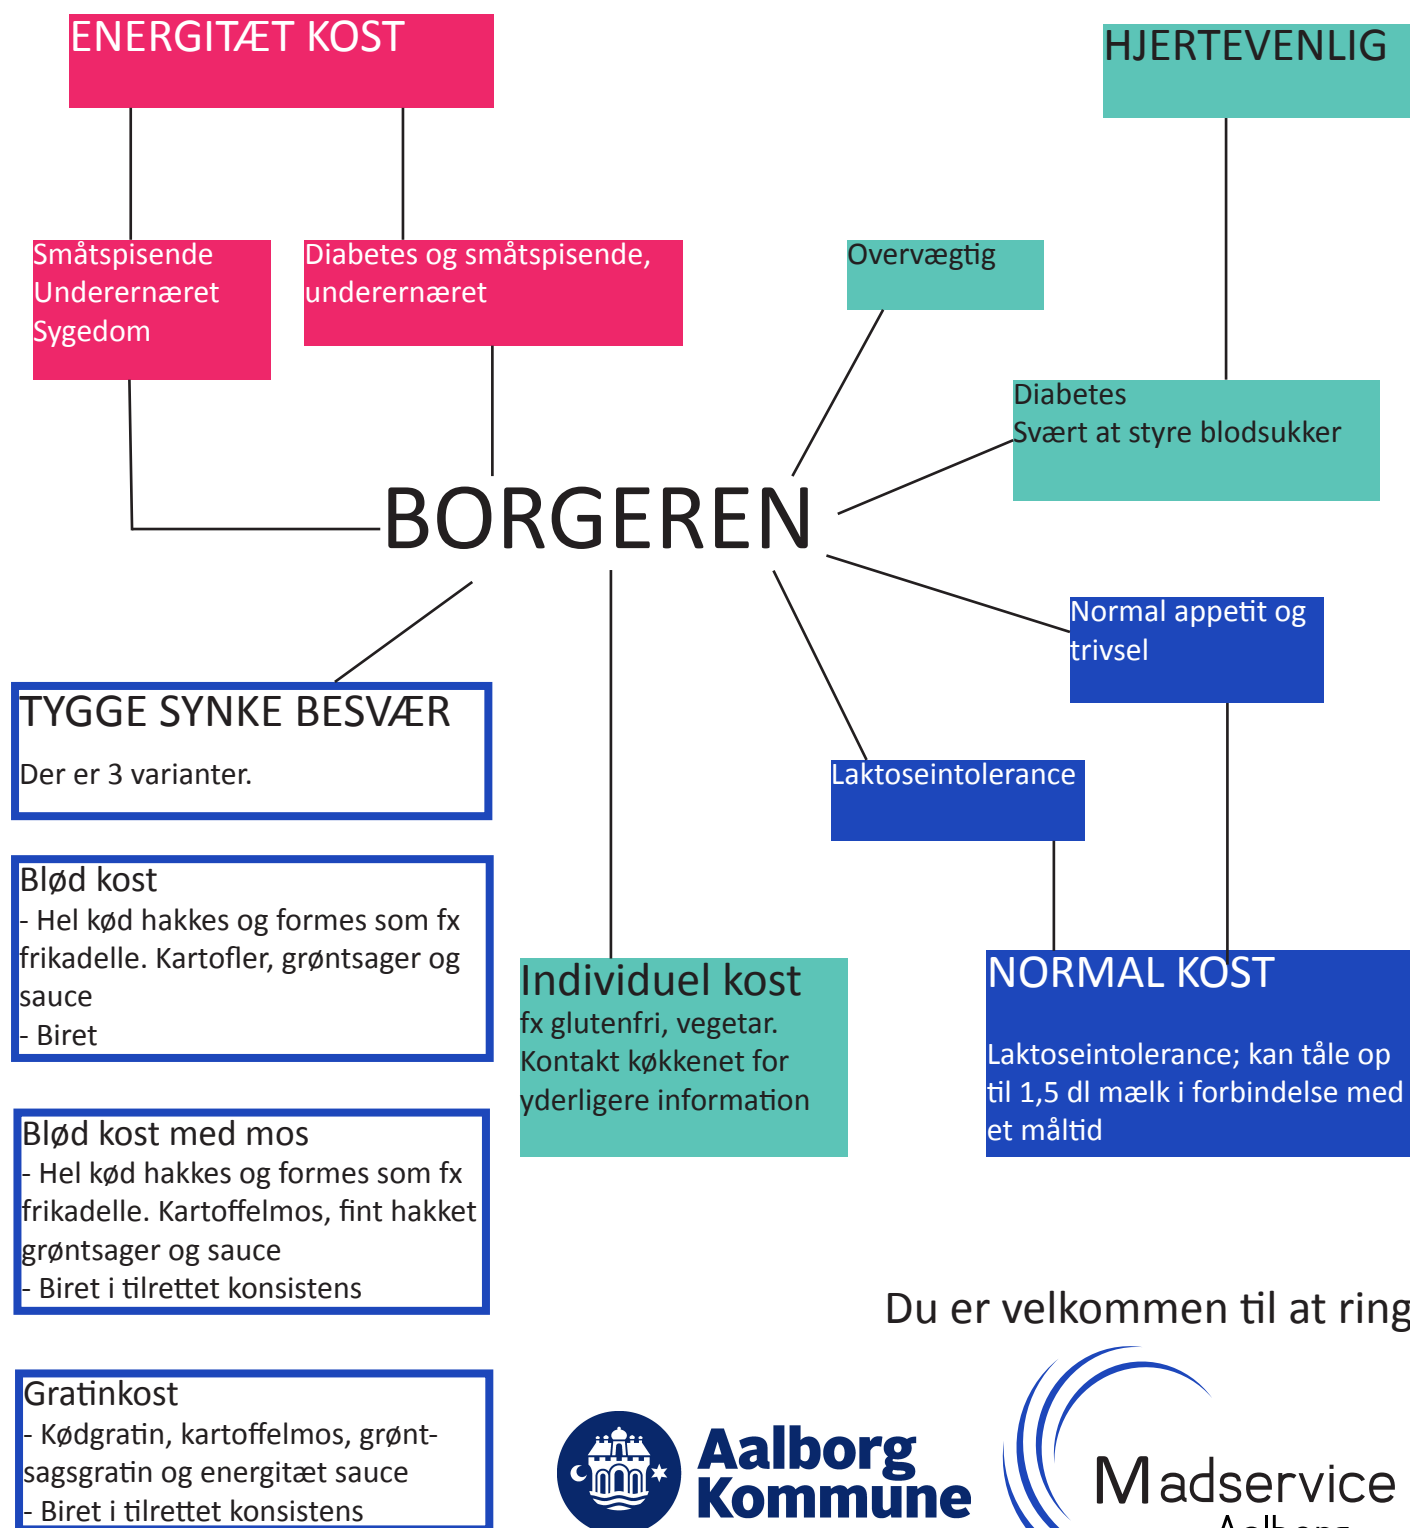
ENERGITÆT KOST

HJERTEVENLIG

Småtspisende
Underernæret
Sygedom

Diabetes og småtspisende, underernæret

Overvægtig

Diabetes
Svært at styre blodsukker

BORGEREN

Normal appetit og trivsel

TYGGE SYNKE BESVÆR

Der er 3 varianter.

Laktoseintolerance

Blød kost
- Hel kød hakkes og formes som fx frikadelle. Kartofler, grøntsager og sauce
- Biret

Individuel kost
fx glutenfri, vegetar. Kontakt køkkenet for yderligere information

NORMAL KOST

Laktoseintolerance; kan tåle op til 1,5 dl mælk i forbindelse med et måltid

Blød kost med mos
- Hel kød hakkes og formes som fx frikadelle. Kartoffelmos, fint hakket grøntsager og sauce
- Biret i tilrettet konsistens

Du er velkommen til at ring

Gratinkost
- Kødgratin, kartoffelmos, grøntsagsgratin og energitæt sauce
- Biret i tilrettet konsistens

Aalborg Kommune

Madservice
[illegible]